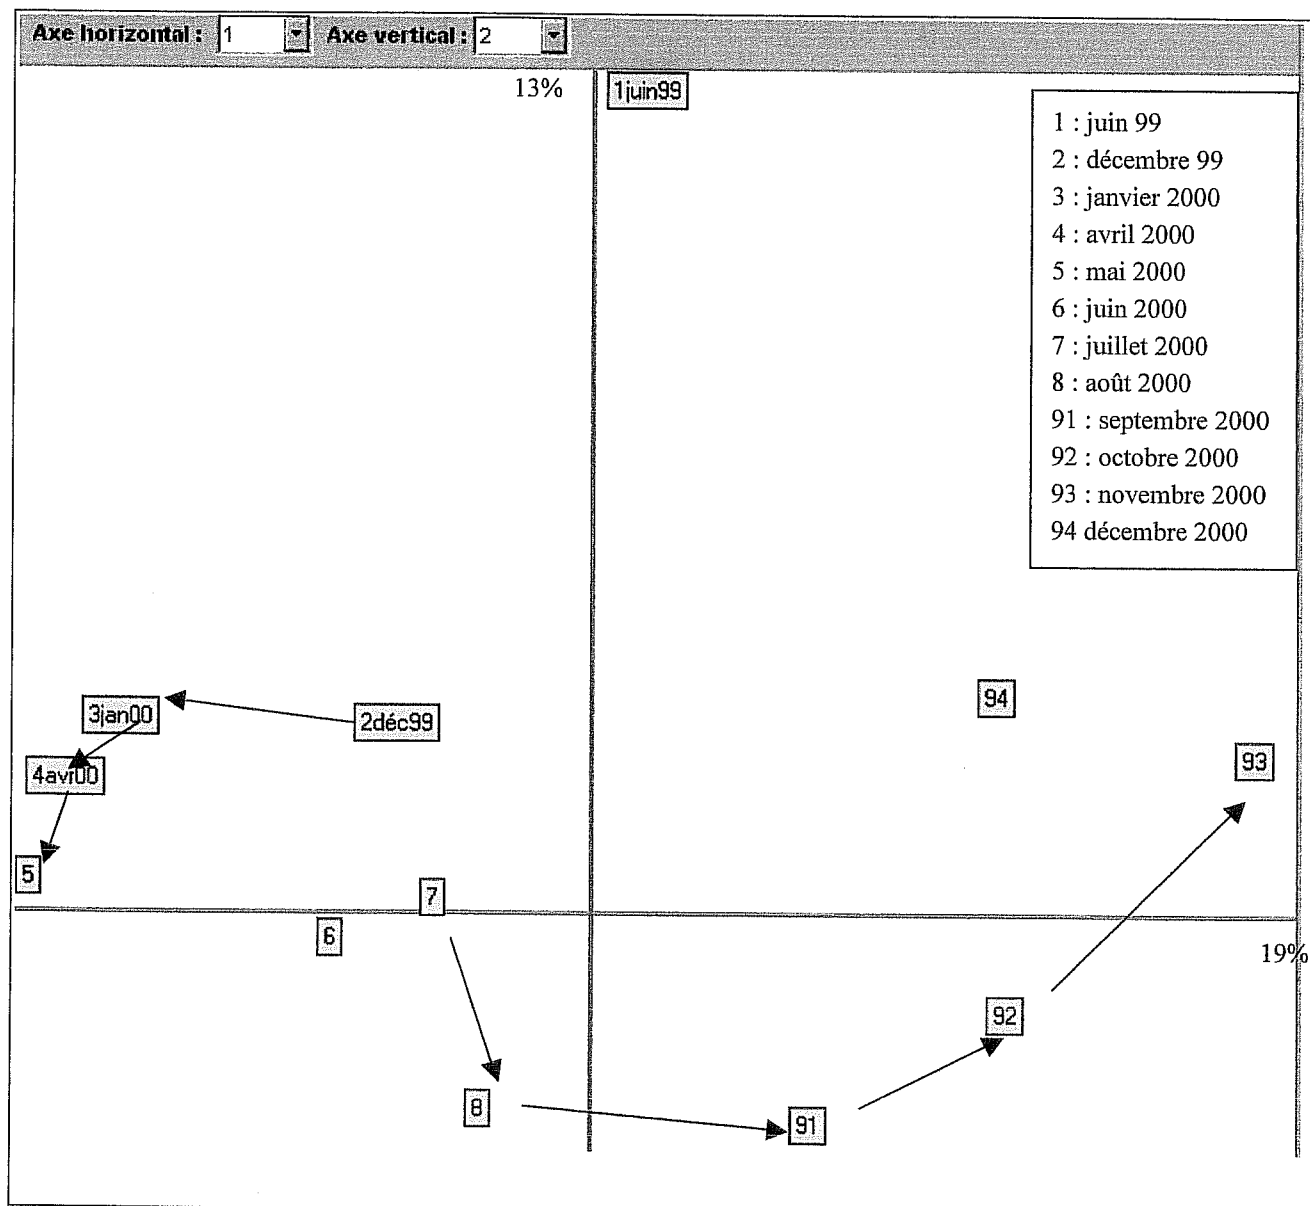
Axe horizontal : 1 Axe vertical : 2

13%

1juin99

1 : juin 99
2 : décembre 99
3 : janvier 2000
4 : avril 2000
5 : mai 2000
6 : juin 2000
7 : juillet 2000
8 : août 2000
91 : septembre 2000
92 : octobre 2000
93 : novembre 2000
94 décembre 2000

94

3jan00

2déc99

4avr00

93

5

7

6

19%

92

8

91